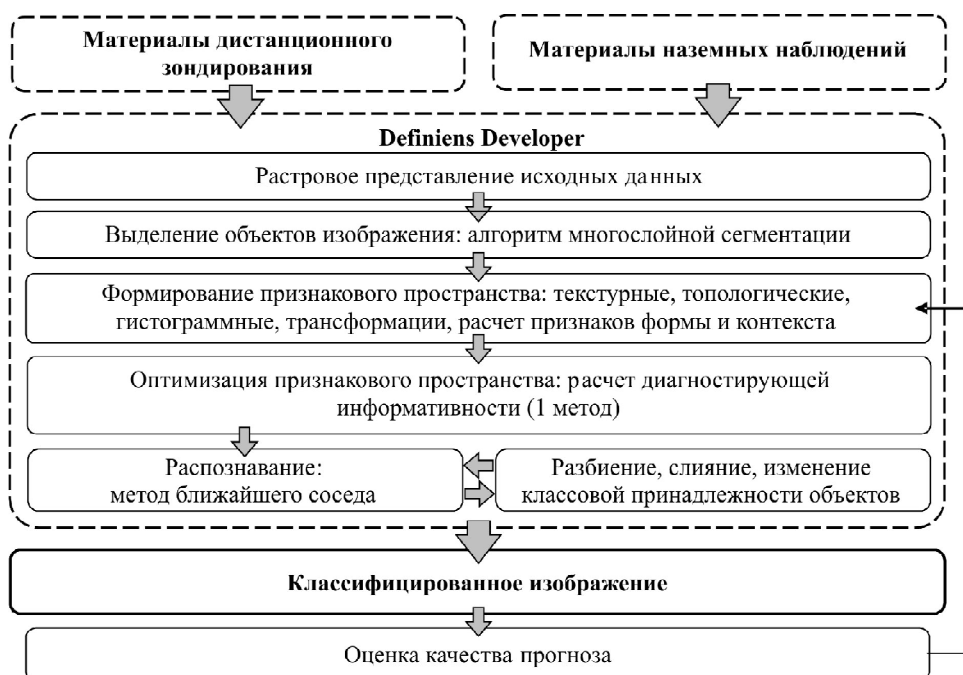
Материалы дистанционного зондирования

Материалы наземных наблюдений

Definiens Developer

Растровое представление исходных данных

Выделение объектов изображения: алгоритм многослойной сегментации

Формирование признакового пространства: текстурные, топологические, гистограммные, трансформации, расчет признаков формы и контекста

Оптимизация признакового пространства: расчет диагностирующей информативности (1 метод)

Распознавание: метод ближайшего соседа

Разбиение, слияние, изменение классовой принадлежности объектов

Классифицированное изображение

Оценка качества прогноза